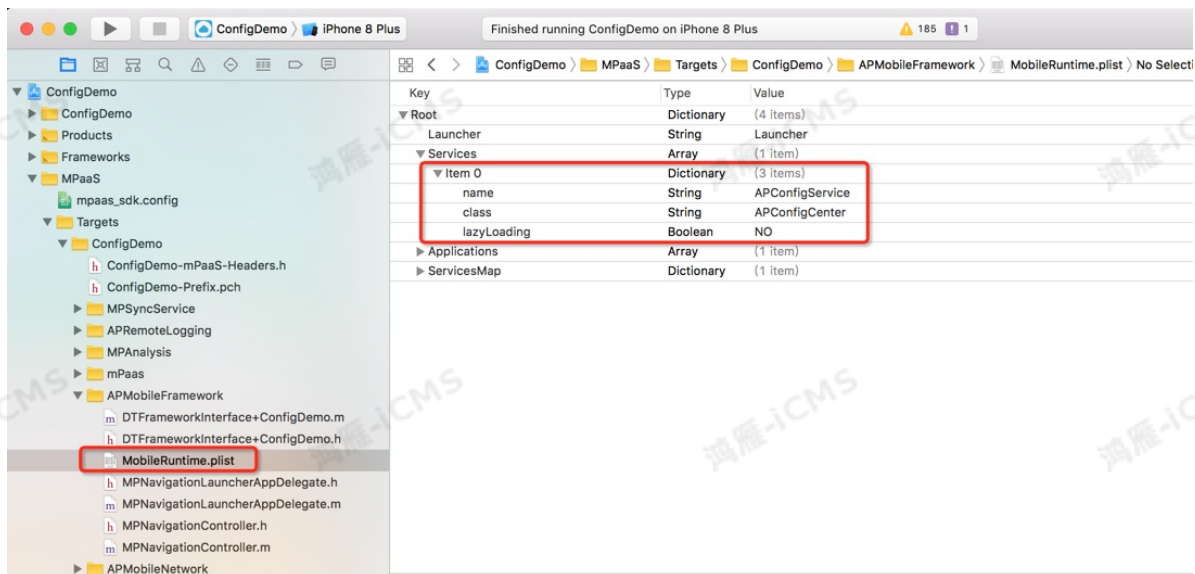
ConfigDemo 〉 iPhone 8 Plus

Finished running ConfigDemo on iPhone 8 Plus

185 1

ConfigDemo 〉 MPaaS 〉 Targets 〉 ConfigDemo 〉 APMobileFramework 〉 MobileRuntime.plist 〉 No Selecti

ConfigDemo
ConfigDemo
Products
Frameworks
MPaaS
mpaas_sdk.config
Targets
ConfigDemo
ConfigDemo-mPaaS-Headers.h
ConfigDemo-Prefix.pch
MPSyncService
APRemoteLogging
MPAnalysis
mPaas
APMobileFramework
DTFrameworkInterface+ConfigDemo.m
DTFrameworkInterface+ConfigDemo.h
MobileRuntime.plist
MPNavigationLauncherAppDelegate.h
MPNavigationLauncherAppDelegate.m
MPNavigationController.h
MPNavigationController.m
APMobileNetwork

| Key | Type | Value |
|---|---|---|
| Root | Dictionary | (4 items) |
| Launcher | String | Launcher |
| Services | Array | (1 item) |
| Item 0 | Dictionary | (3 items) |
| name | String | APConfigService |
| class | String | APConfigCenter |
| lazyLoading | Boolean | NO |
| Applications | Array | (1 item) |
| ServicesMap | Dictionary | (1 item) |

鸿雁-iCMS